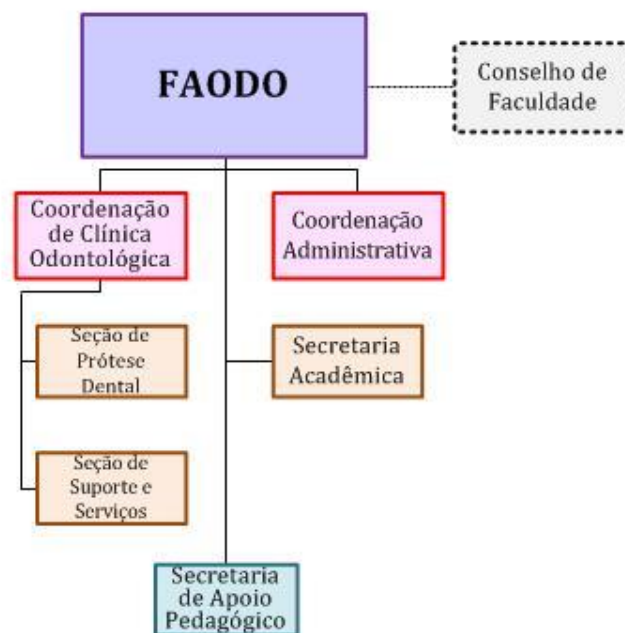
FAODO

Conselho de Faculdade

Coordenação de Clínica Odontológica

Coordenação Administrativa

Seção de Prótese Dental

Secretaria Acadêmica

Seção de Suporte e Serviços

Secretaria de Apoio Pedagógico